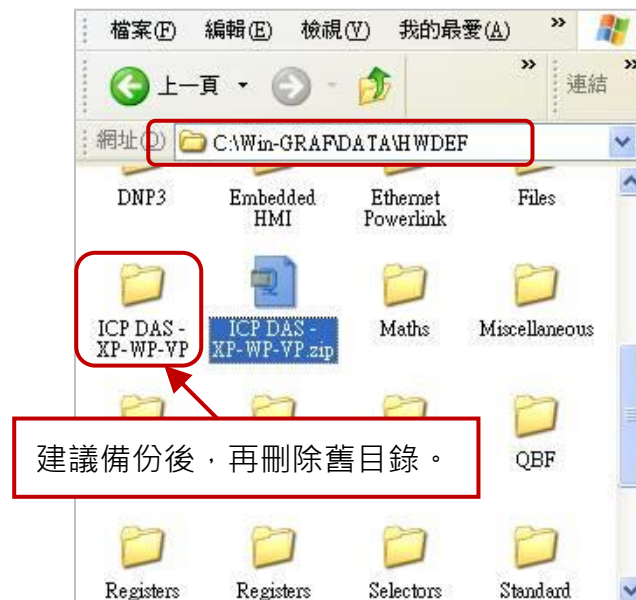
檔案(F) 編輯(E) 檢視(V) 我的最愛(A) »

上一頁 » 連結 »

網址(D) C:\Win-GRAF\DATA\HWDEF

DNP3 Embedded HMI Ethernet Powerlink Files

ICP DAS - XP-WP-VP ICP DAS - XP-WP-VP.zip Maths Miscellaneous

建議備份後，再刪除舊目錄。

QBF

Registers Registers Selectors Standard